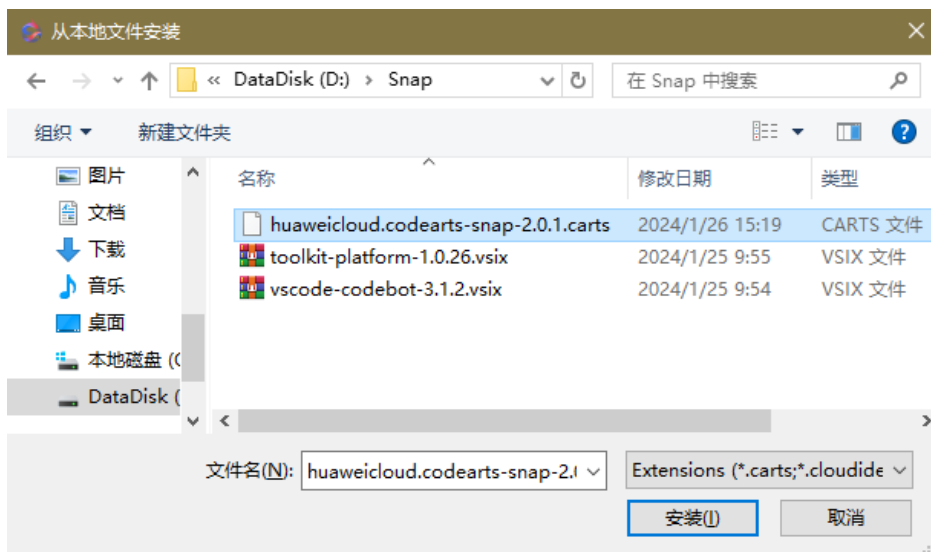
从本地文件安装

« DataDisk (D:) › Snap

在 Snap 中搜索

组织 ▾ 新建文件夹

图片
文档
下载
音乐
桌面
本地磁盘 (C
DataDisk (

| 名称 | 修改日期 | 类型 |
|---|---|---|
| huaweicloud.codearts-snap-2.0.1.carts | 2024/1/26 15:19 | CARTS 文件 |
| toolkit-platform-1.0.26.vsix | 2024/1/25 9:55 | VSIX 文件 |
| vscode-codebot-3.1.2.vsix | 2024/1/25 9:54 | VSIX 文件 |

文件名(N): huaweicloud.codearts-snap-2.(

Extensions (*.carts;*.cloudide

安装(I)

取消